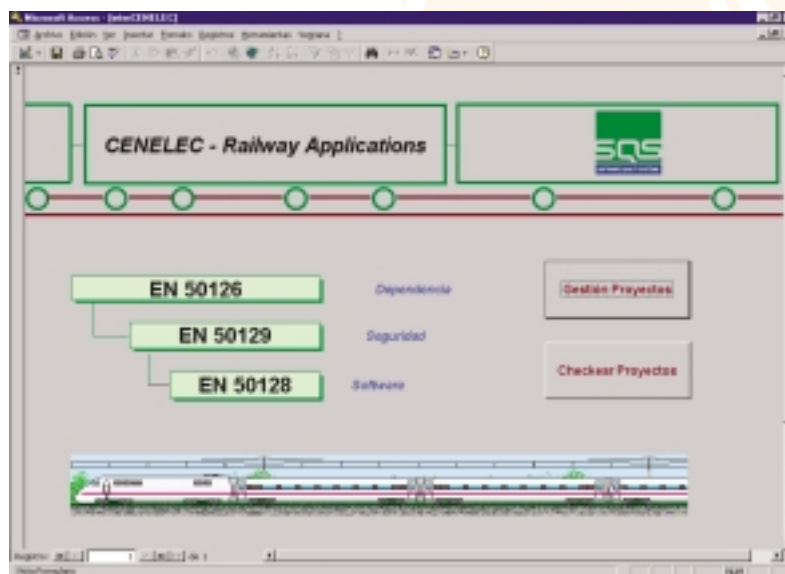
Microsoft Access - [interCENELEC]

Archivo Edición Ver Insertar Formato Registros Herramientas Ventana

CENELEC - Railway Applications

SQS

EN 50126

Dependencia

EN 50129

Seguridad

EN 50128

Software

Gestión Proyectos

Checkear Proyectos

Registro: 1 de 1

Vista Formulario